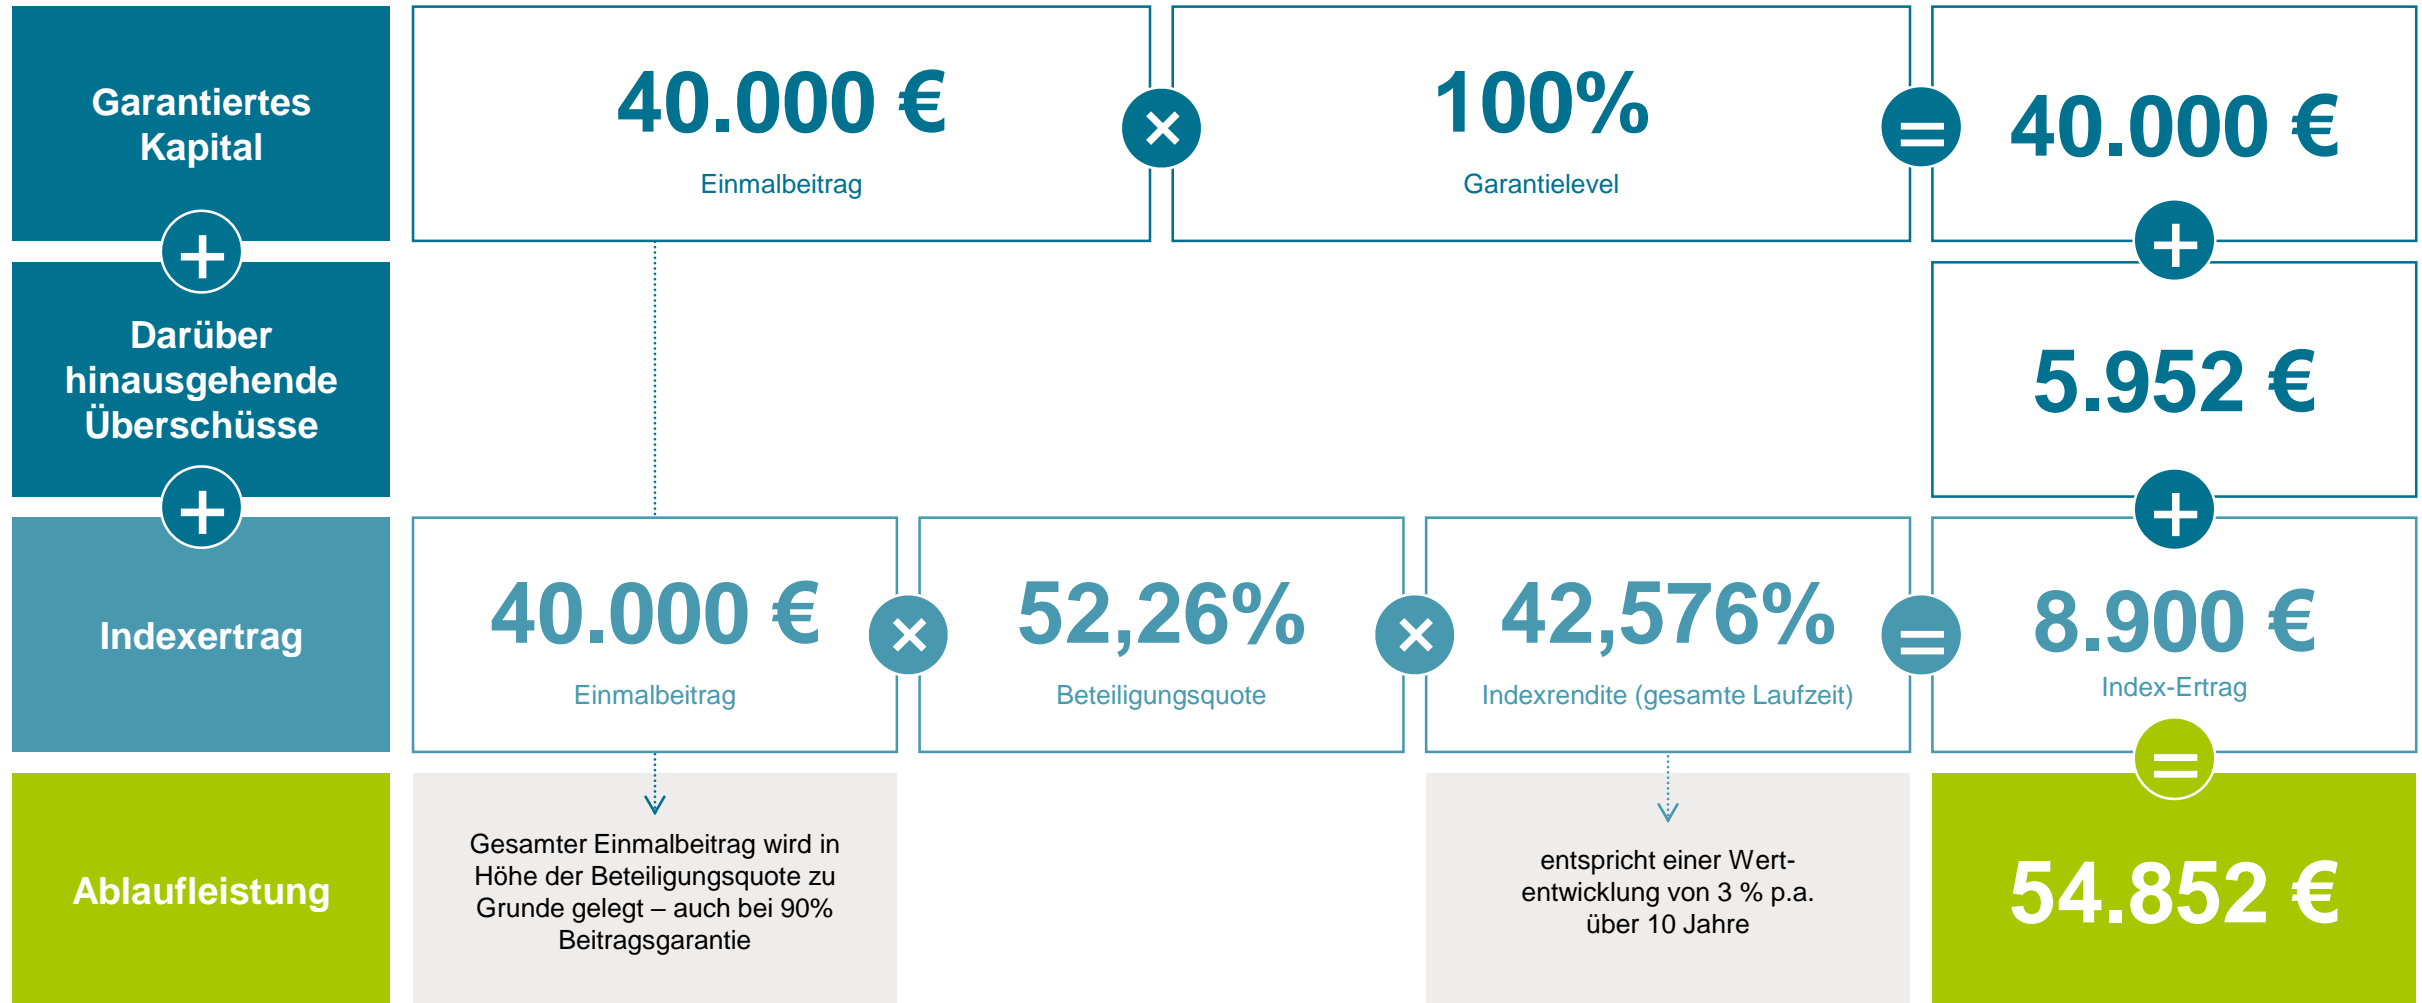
Garantiertes Kapital

40.000 €
Einmalbeitrag

100%
Garantielevel

40.000 €

Darüber hinausgehende Überschüsse

5.952 €

Indexertrag

40.000 €
Einmalbeitrag

52,26%
Beteiligungsquote

42,576%
Indexrendite (gesamte Laufzeit)

8.900 €
Index-Ertrag

Ablaufleistung

Gesamter Einmalbeitrag wird in Höhe der Beteiligungsquote zu Grunde gelegt – auch bei 90% Beitragsgarantie

entspricht einer Wertentwicklung von 3 % p.a. über 10 Jahre

54.852 €